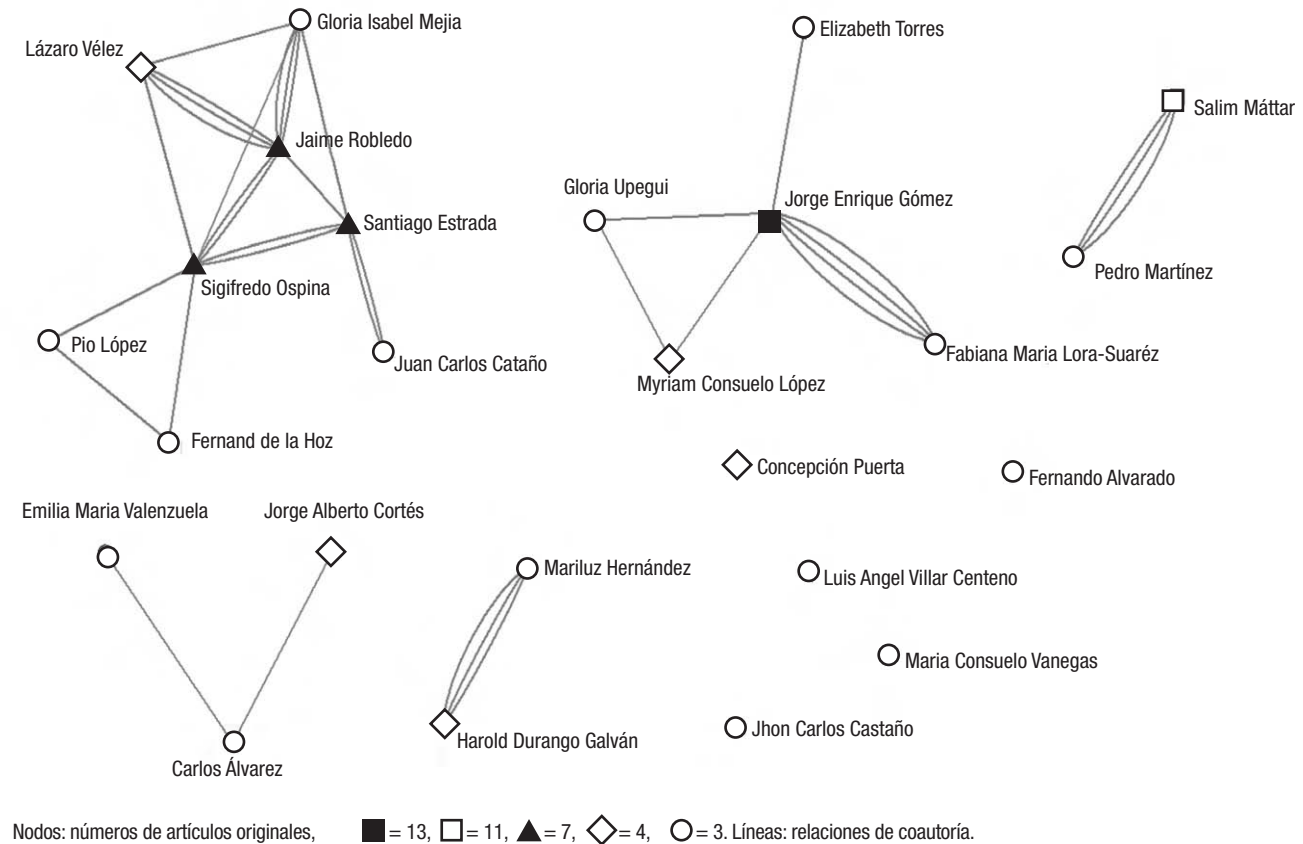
Gloria Isabel Mejia

Lázaro Vélez

Jaime Robledo

Santiago Estrada

Sigifredo Ospina

Pio López

Juan Carlos Cataño

Fernand de la Hoz

Elizabeth Torres

Salim Máttar

Gloria Upegui

Jorge Enrique Gómez

Pedro Martínez

Myriam Consuelo López

Fabiana Maria Lora-Suaréz

Concepción Puerta

Fernando Alvarado

Emilia Maria Valenzuela

Jorge Alberto Cortés

Mariluz Hernández

Luis Angel Villar Centeno

Maria Consuelo Vanegas

Carlos Álvarez

Harold Durango Galván

Jhon Carlos Castaño

Nodos: números de artículos originales, ■ = 13, □ = 11, ▲ = 7, ◇ = 4, ○ = 3. Líneas: relaciones de coautoría.